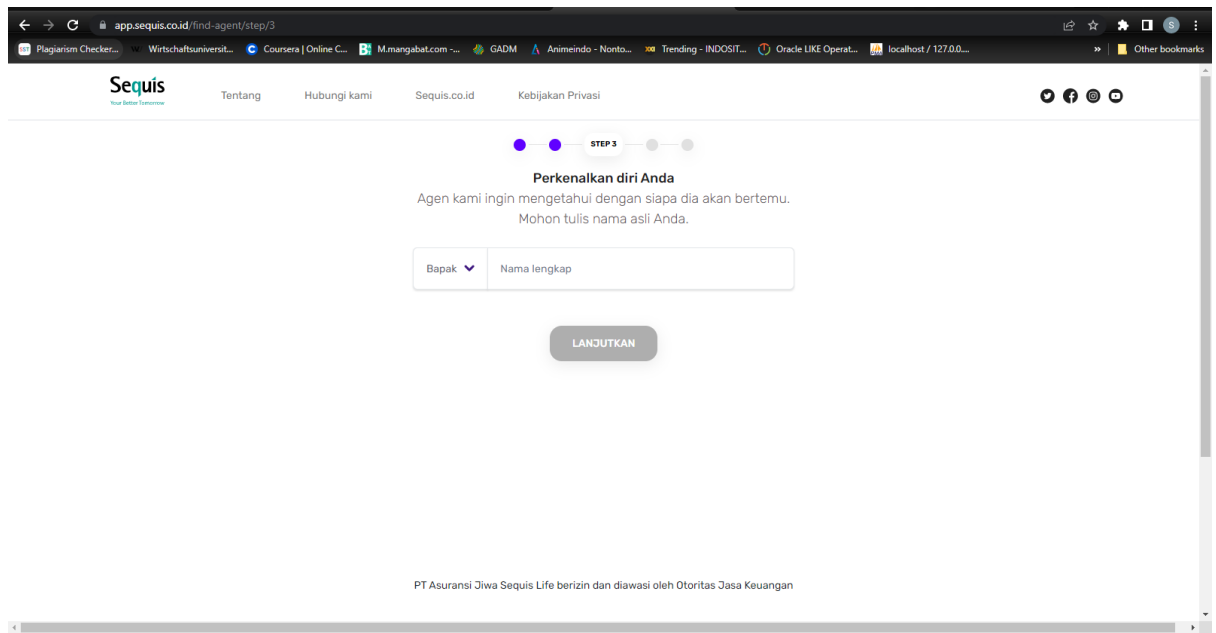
app.sequis.co.id/find-agent/step/3

Plagiarism Checker... Wirtschaftsuniversit... Coursera | Online C... M.mangabat.com -... GADM Animeindo - Nonto... Trending - INDOSIT... Oracle LIKE Operat... localhost / 127.0.0.... » Other bookmarks

Sequis
Your Better Tomorrow

Tentang Hubungi kami Sequis.co.id Kebijakan Privasi

STEP 3

Perkenalkan diri Anda
Agen kami ingin mengetahui dengan siapa dia akan bertemu.
Mohon tulis nama asli Anda.

Bapak Nama lengkap

LANJUTKAN

PT Asuransi Jiwa Sequis Life berizin dan diawasi oleh Otoritas Jasa Keuangan